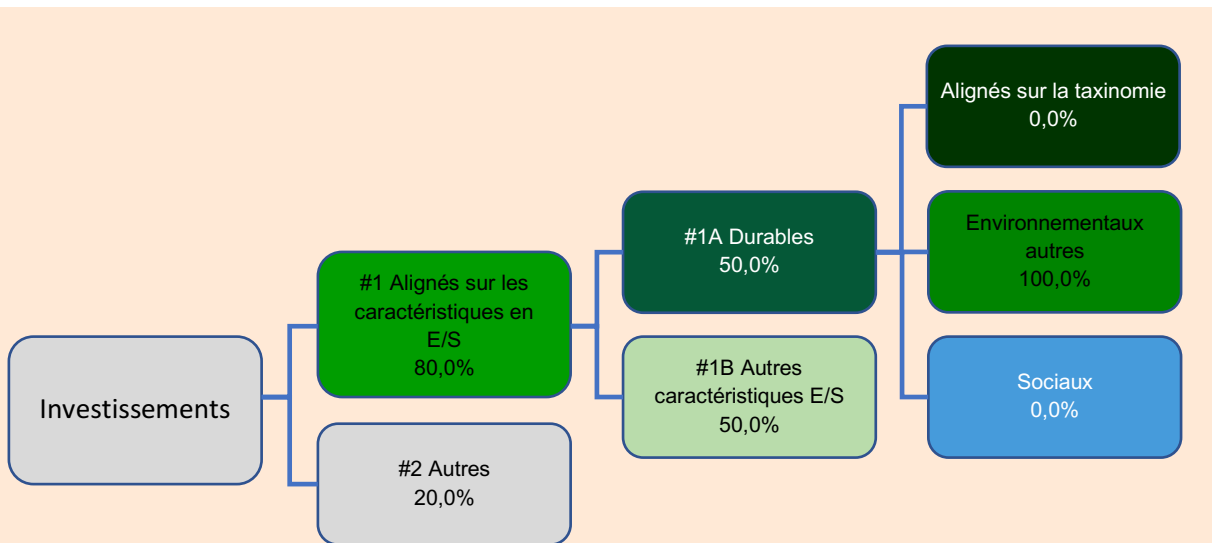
Investissements

#1 Alignés sur les caractéristiques en E/S
80,0%

#2 Autres
20,0%

#1A Durables
50,0%

#1B Autres caractéristiques E/S
50,0%

Alignés sur la taxinomie
0,0%

Environnementaux autres
100,0%

Sociaux
0,0%